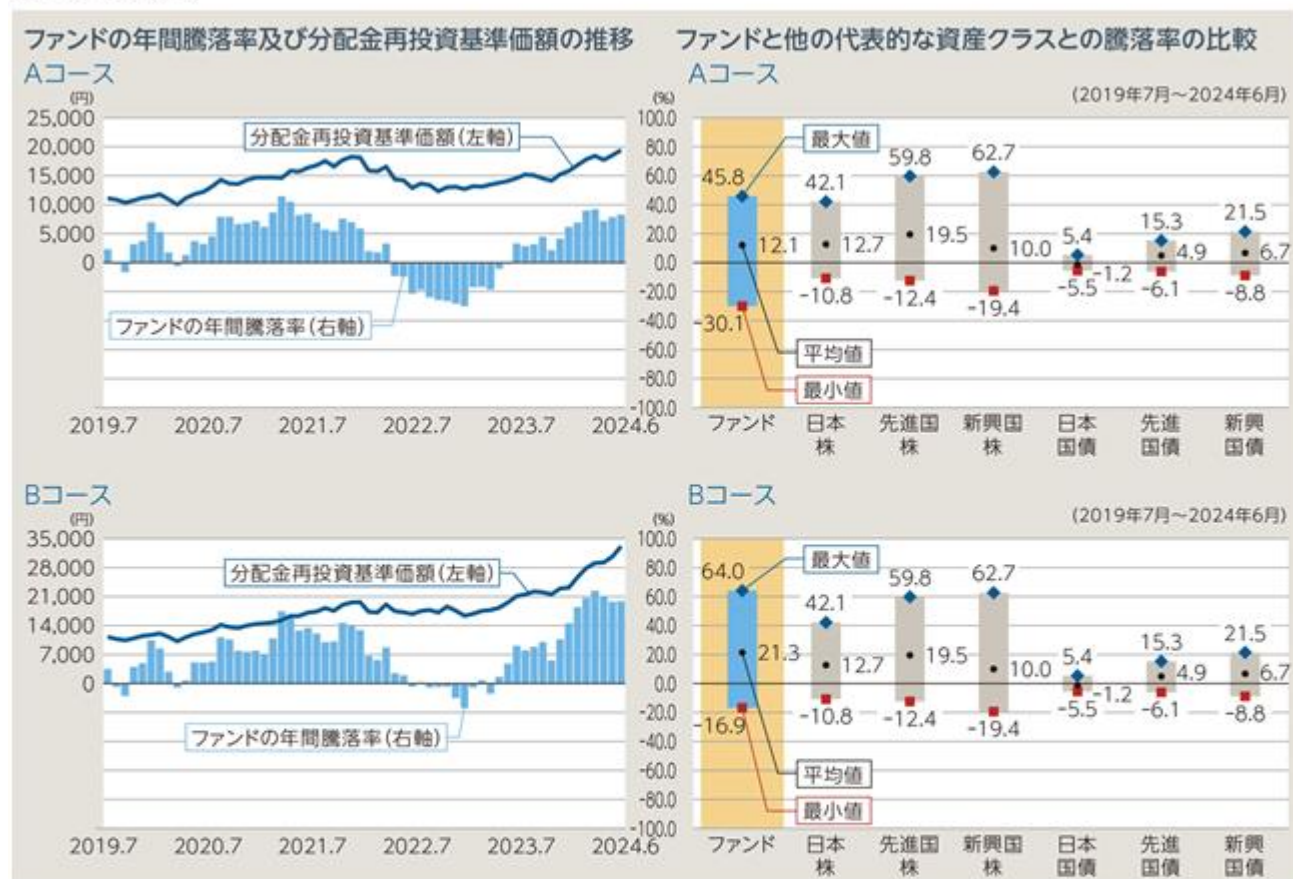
ファンドの年間騰落率及び分配金再投資基準価額の推移

Aコース

(円)
25,000
20,000
15,000
10,000
5,000
0

分配金再投資基準価額(左軸)

ファンドの年間騰落率(右軸)

2019.7 2020.7 2021.7 2022.7 2023.7 2024.6

ファンドと他の代表的な資産クラスとの騰落率の比較

Aコース

(2019年7月～2024年6月)

(%)
100.0
80.0
60.0
40.0
20.0
0.0
-20.0
-40.0
-60.0
-80.0
-100.0

最大値
平均値
最小値

| | ファンド | 日本株 | 先進国株 | 新興国株 | 日本国債 | 先進国債 | 新興国債 |
|---|---|---|---|---|---|---|---|
| 最大値 | 45.8 | 42.1 | 59.8 | 62.7 | 5.4 | 15.3 | 21.5 |
| 平均値 | 12.1 | 12.7 | 19.5 | 10.0 | -1.2 | 4.9 | 6.7 |
| 最小値 | -30.1 | -10.8 | -12.4 | -19.4 | -5.5 | -6.1 | -8.8 |

Bコース

(円)
35,000
28,000
21,000
14,000
7,000
0

分配金再投資基準価額(左軸)

ファンドの年間騰落率(右軸)

2019.7 2020.7 2021.7 2022.7 2023.7 2024.6

Bコース

(2019年7月～2024年6月)

(%)
100.0
80.0
60.0
40.0
20.0
0.0
-20.0
-40.0
-60.0
-80.0
-100.0

最大値
平均値
最小値

| | ファンド | 日本株 | 先進国株 | 新興国株 | 日本国債 | 先進国債 | 新興国債 |
|---|---|---|---|---|---|---|---|
| 最大値 | 64.0 | 42.1 | 59.8 | 62.7 | 5.4 | 15.3 | 21.5 |
| 平均値 | 21.3 | 12.7 | 19.5 | 10.0 | -1.2 | 4.9 | 6.7 |
| 最小値 | -16.9 | -10.8 | -12.4 | -19.4 | -5.5 | -6.1 | -8.8 |